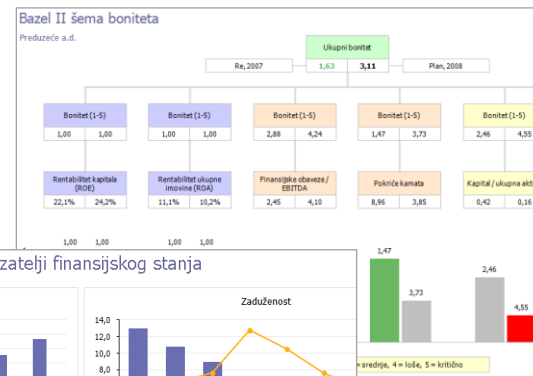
Bazel II šema boniteta

Preduzeće a.d.

Ukupni bonitet

Re, 2007 | 1,63 | 3,11 | Plan, 2008

Bonitet (1-5)
1,00 | 1,00

Bonitet (1-5)
1,00 | 1,00

Bonitet (1-5)
2,88 | 4,24

Bonitet (1-5)
1,47 | 3,73

Bonitet (1-5)
2,46 | 4,55

Rentabilitet kapitala (ROE)
22,1% | 24,2%

Rentabilitet ukupne imovine (ROA)
11,1% | 10,2%

Finansijske obaveze / EBITDA
2,45 | 4,10

Pokriće kamata
8,96 | 3,85

Kapital / ukupna akti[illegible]
0,42 | 0,16

1,00 | 1,00

1,47

3,73

2,46

4,55

= srednje, 4 = loše, 5 = kritično

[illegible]zatelji finansijskog stanja

Zaduženost

14,0
12,0
10,0
8,0